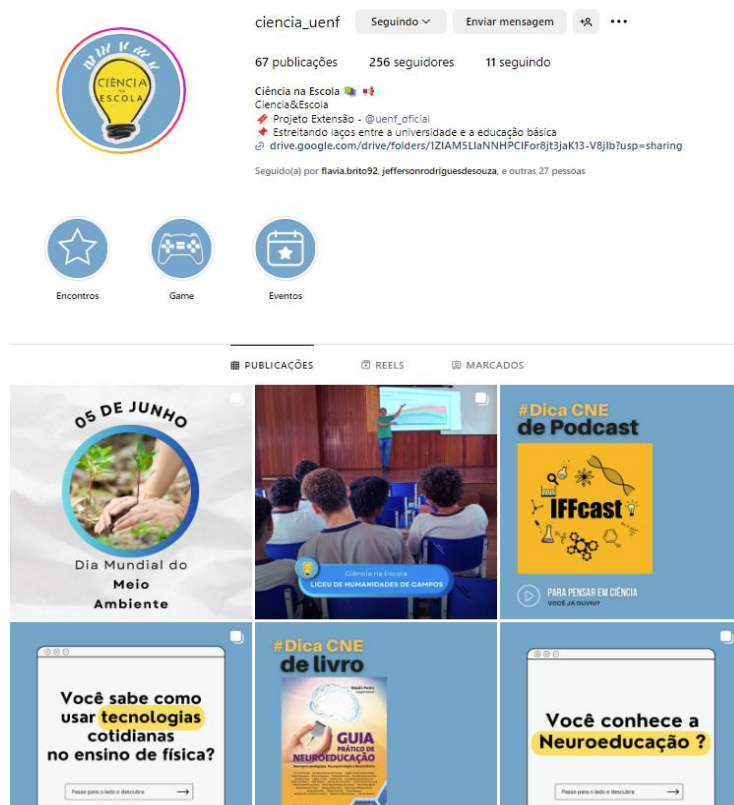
CIÊNCIA na ESCOLA

ciencia_uenf Seguindo Enviar mensagem

67 publicações 256 seguidores 11 seguindo

Ciência na Escola
Ciencia&Escola
Projeto Extensão - @uenf_oficial
Estreitando laços entre a universidade e a educação básica
drive.google.com/drive/folders/1ZIAM5LIaNNHPClFor8jt3jaK13-V8jIb?usp=sharing

Seguido(a) por flavia.brito92, jeffersonrodriguesdesouza, e outras 27 pessoas

Encontros

Game

Eventos

PUBLICAÇÕES REELS MARCADOS

05 DE JUNHO
Dia Mundial do Meio Ambiente

Ciência na Escola
LICEU DE HUMANIDADES DE CAMPOS

#Dica CNE de Podcast
IFFcast
PARA PENSAR EM CIÊNCIA
VOCÊ JÁ OUVIU?

Você sabe como usar tecnologias cotidianas no ensino de física?
Passe para o lado e descubra

#Dica CNE de livro
GUIA PRÁTICO DE NEUROEDUCAÇÃO

Você conhece a Neuroeducação ?
Passe para o lado e descubra